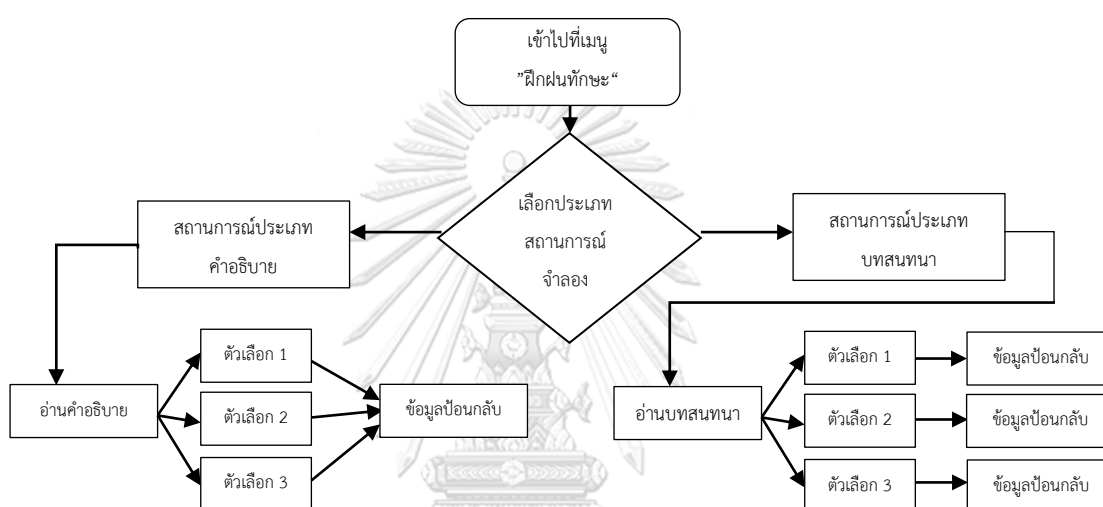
เข้าไปที่เมนู
"ฝึกฝนทักษะ"

เลือกประเภท
สถานการณ์
จำลอง

สถานการณ์ประเภท
คำอธิบาย

สถานการณ์ประเภท
บทสนทนา

อ่านคำอธิบาย

ตัวเลือก 1

ตัวเลือก 2

ตัวเลือก 3

ข้อมูลป้อนกลับ

อ่านบทสนทนา

ตัวเลือก 1

ข้อมูลป้อนกลับ

ตัวเลือก 2

ข้อมูลป้อนกลับ

ตัวเลือก 3

ข้อมูลป้อนกลับ